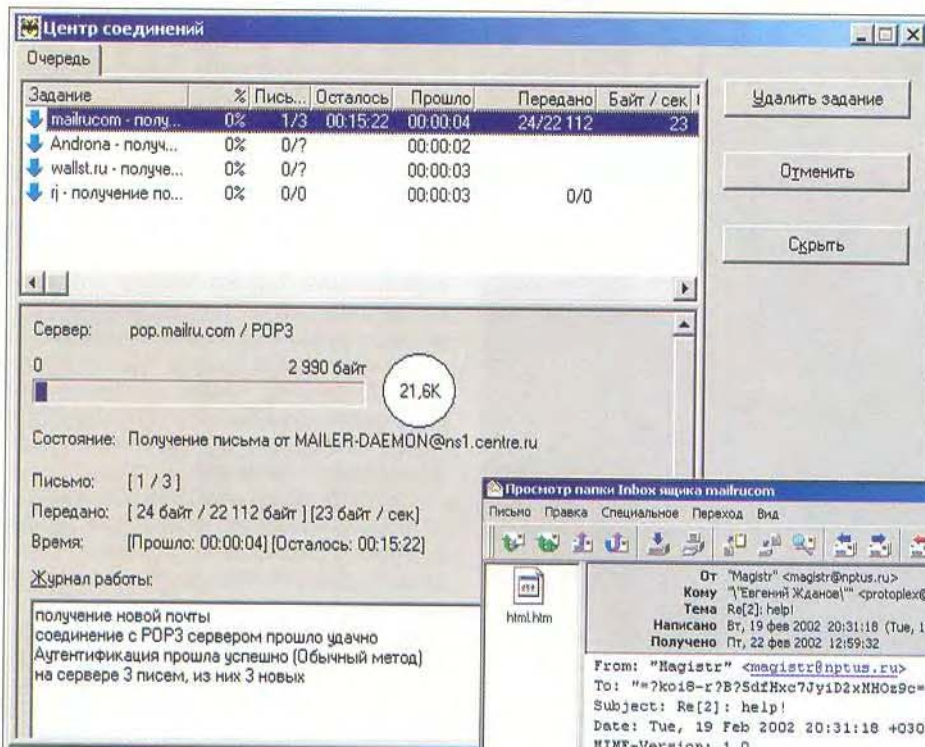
Центр соединений

Очередь

| Задание | % | Пись... | Осталось | Прошло | Передано | Байт / сек |
|---|---|---|---|---|---|---|
| mailrucom - полу... | 0% | 1/3 | 00:15:22 | 00:00:04 | 24/22 112 | 23 |
| Androna - получ... | 0% | 0/? | | 00:00:02 | | |
| wallst.ru - получе... | 0% | 0/? | | 00:00:03 | | |
| rj - получение по... | 0% | 0/0 | | 00:00:03 | 0/0 | |

Удалить задание

Отменить

Скрыть

Сервер: pop.mailru.com / POP3

0 2 990 байт

21,6K

Состояние: Получение письма от MAILER-DAEMON@ns1.centre.ru

Письмо: [1 / 3]

Передано: [ 24 байт / 22 112 байт ] [23 байт / сек]

Время: [Прошло: 00:00:04] [Осталось: 00:15:22]

Журнал работы:

получение новой почты
соединение с POP3 сервером прошло удачно
Аутентификация прошла успешно (Обычный метод)
на сервере 3 писем, из них 3 новых

Просмотр папки Inbox ящика mailrucom

Письмо Правка Специальное Переход Вид

html.htm

От "Magistr" <magistr@nptus.ru>
Кому "\"Евгений Жданов\"" <protoplex@
Тема Re[2]: help!
Написано Вт, 19 фев 2002 20:31:18 (Tue, 1
Получено Пт, 22 фев 2002 12:59:32

From: "Magistr" <magistr@nptus.ru>
To: "=?koi8-r?B?SdfHxc7JyiD2xMHOz9c=
Subject: Re[2]: help!
Date: Tue, 19 Feb 2002 20:31:18 +030
MIME-Version: 1.0